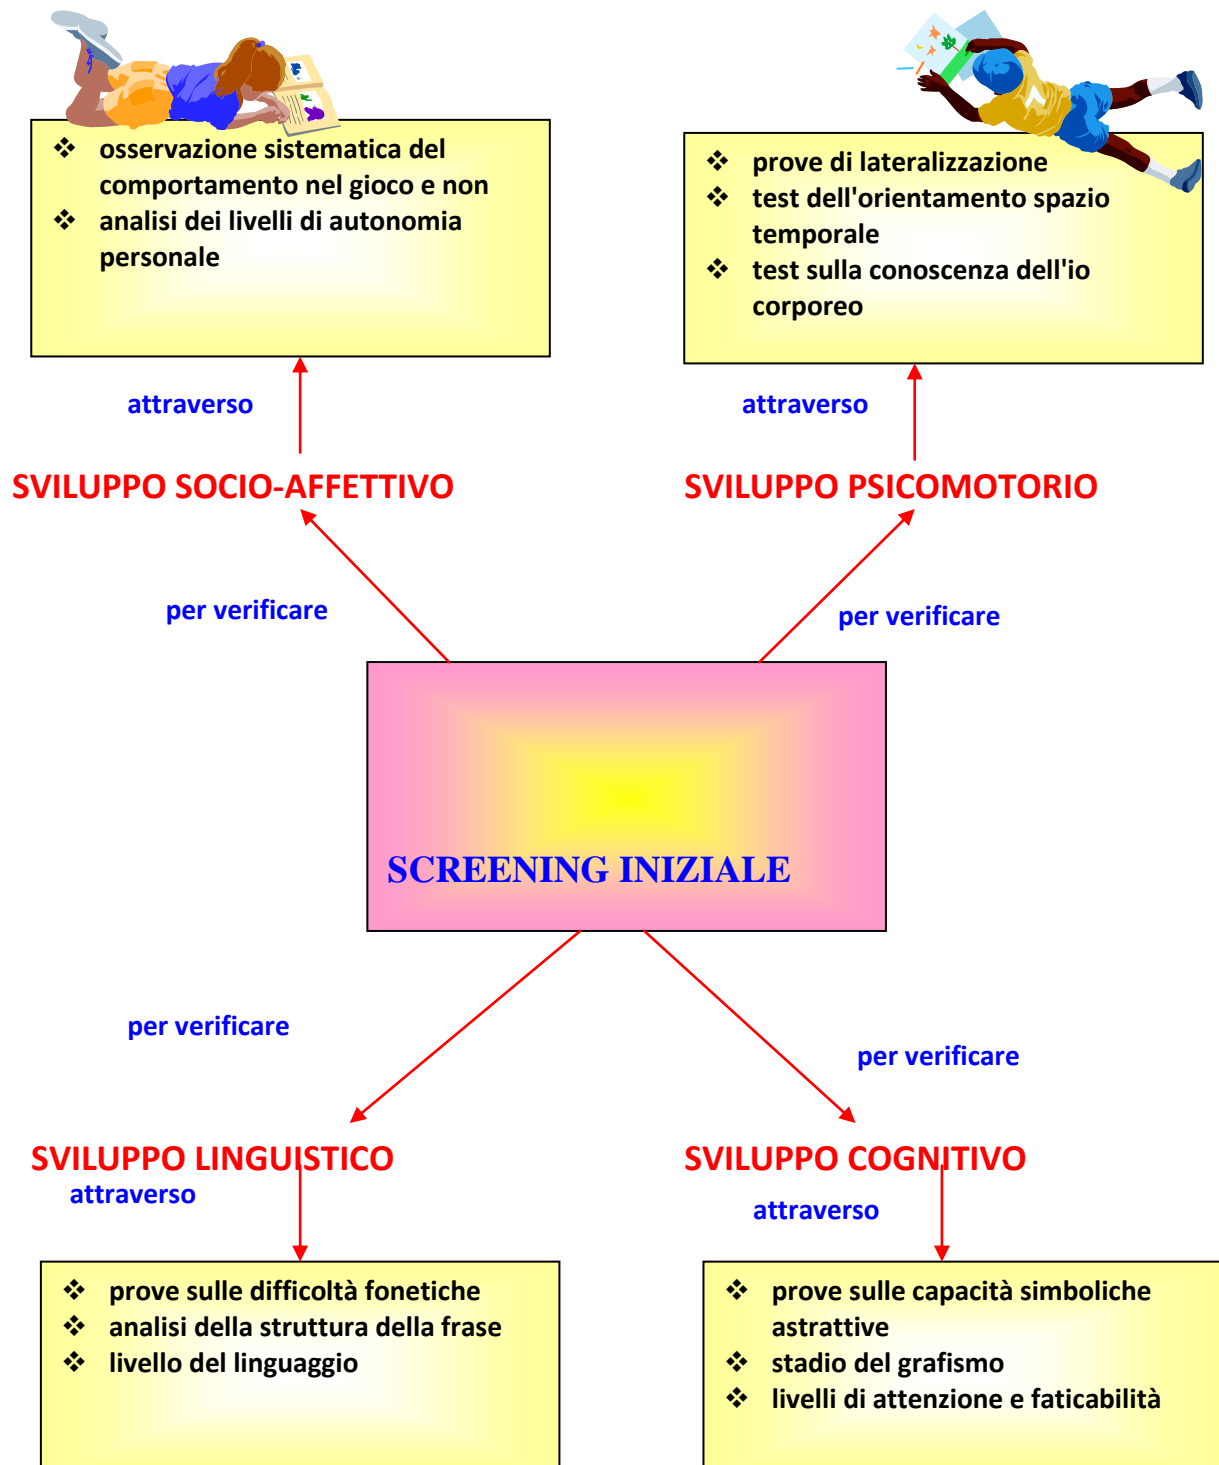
❖ osservazione sistematica del comportamento nel gioco e non
❖ analisi dei livelli di autonomia personale

❖ prove di lateralizzazione
❖ test dell'orientamento spazio temporale
❖ test sulla conoscenza dell'io corporeo

attraverso

attraverso

SVILUPPO SOCIO-AFFETTIVO

SVILUPPO PSICOMOTORIO

per verificare

per verificare

SCREENING INIZIALE

per verificare

per verificare

SVILUPPO LINGUISTICO

attraverso

SVILUPPO COGNITIVO

attraverso

❖ prove sulle difficoltà fonetiche
❖ analisi della struttura della frase
❖ livello del linguaggio

❖ prove sulle capacità simboliche astrattive
❖ stadio del grafismo
❖ livelli di attenzione e faticabilità